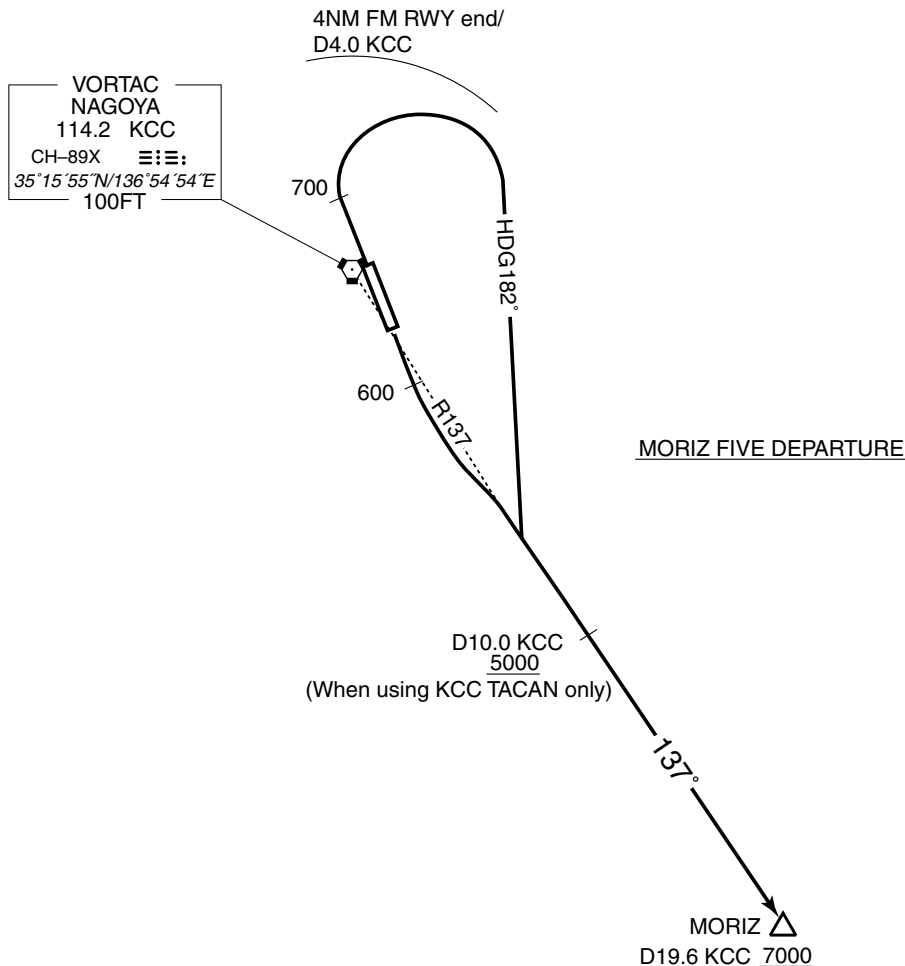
4NM FM RWY end/
D4.0 KCC

VORTAC
NAGOYA
114.2 KCC
CH–89X
35°15´55˝N/136°54´54˝E
100FT

700

HDG182°

600

R137

MORIZ FIVE DEPARTURE

D10.0 KCC
5000
(When using KCC TACAN only)

137°

MORIZ
D19.6 KCC 7000